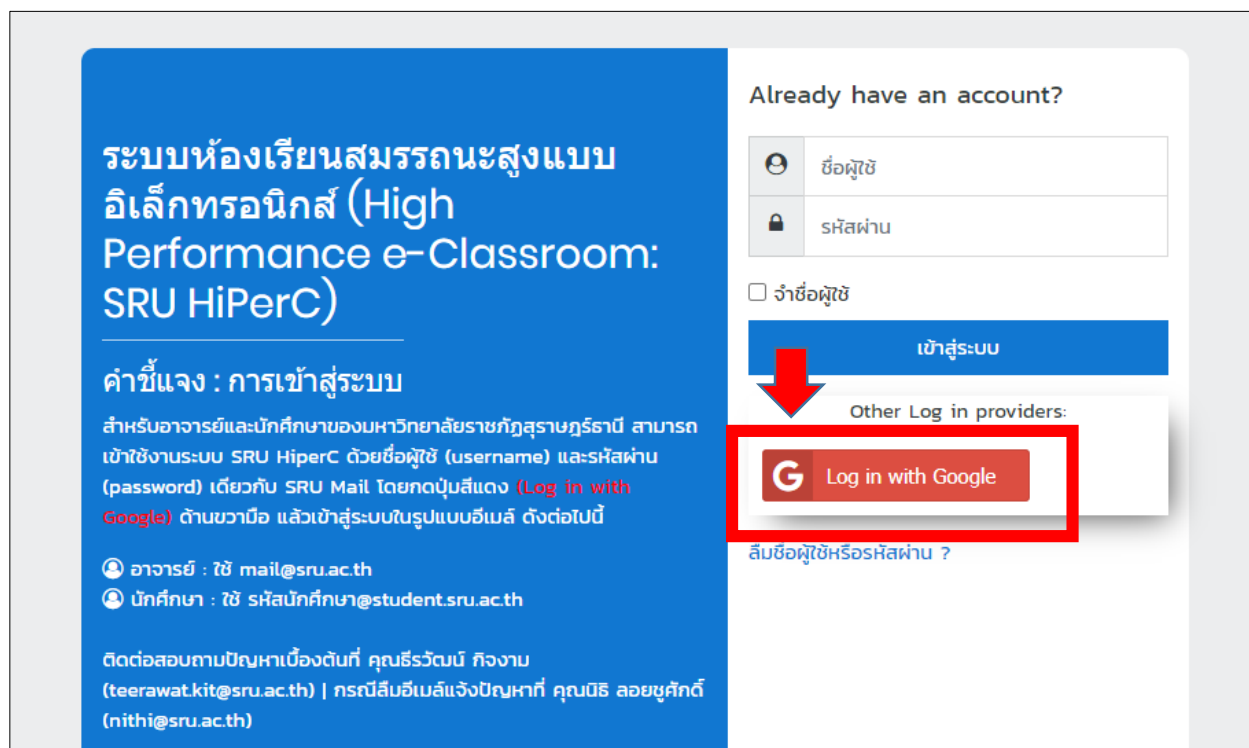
ระบบห้องเรียนสมรรถนะสูงแบบอิเล็กทรอนิกส์ (High Performance e-Classroom: SRU HiPerC)

คำชี้แจง : การเข้าสู่ระบบ

สำหรับอาจารย์และนักศึกษาของมหาวิทยาลัยราชภัฏสุราษฎร์ธานี สามารถเข้าใช้งานระบบ SRU HiperC ด้วยชื่อผู้ใช้ (username) และรหัสผ่าน (password) เดียวกับ SRU Mail โดยกดปุ่มสีแดง (Log in with Google) ด้านขวามือ แล้วเข้าสู่ระบบในรูปแบบอีเมล์ ดังต่อไปนี้

อาจารย์ : ใช้ mail@sru.ac.th
นักศึกษา : ใช้ รหัสนักศึกษา@student.sru.ac.th

ติดต่อสอบถามปัญหาเบื้องต้นที่ คุณธีรวัฒน์ กิจงาม (teerawat.kit@sru.ac.th) | กรณีลืมอีเมล์แจ้งปัญหาที่ คุณนิธิ ลอยชูศักดิ์ (nithi@sru.ac.th)

Already have an account?

ชื่อผู้ใช้

รหัสผ่าน

จำชื่อผู้ใช้

เข้าสู่ระบบ

Other Log in providers:

Log in with Google

ลืมชื่อผู้ใช้หรือรหัสผ่าน ?